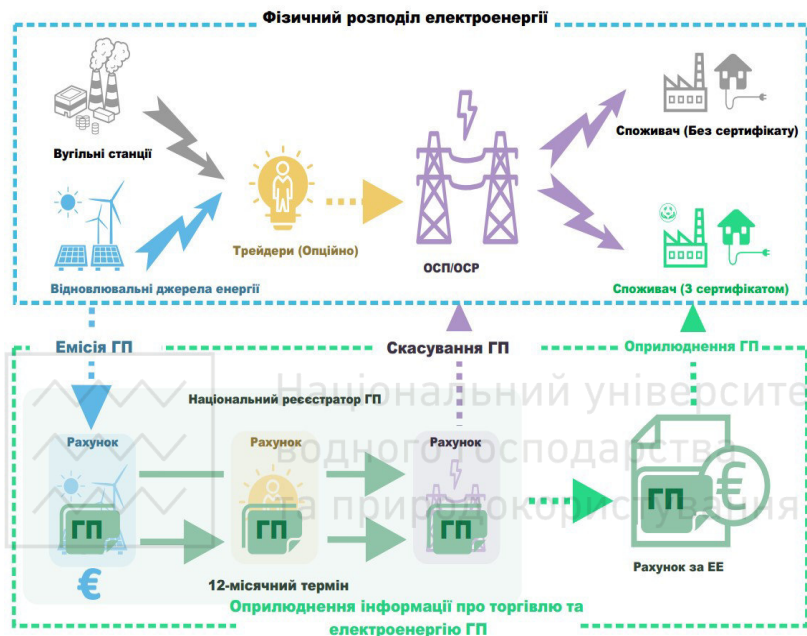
Фізичний розподіл електроенергії

Вугільні станції

Відновлювальні джерела енергії

Трейдери (Опційно)

ОСП/ОСР

Споживач (Без сертифікату)

Споживач (З сертифікатом)

Емісія ГП

Скасування ГП

Оприлюднення ГП

Національний реєєстратор ГП

Рахунок

ГП

€

Рахунок

ГП

Рахунок

ГП

ГП

€

12-місячний термін

Рахунок за ЕЕ

Оприлюднення інформації про торгівлю та електроенергію ГП

Національний університет водного господарства та природокористування